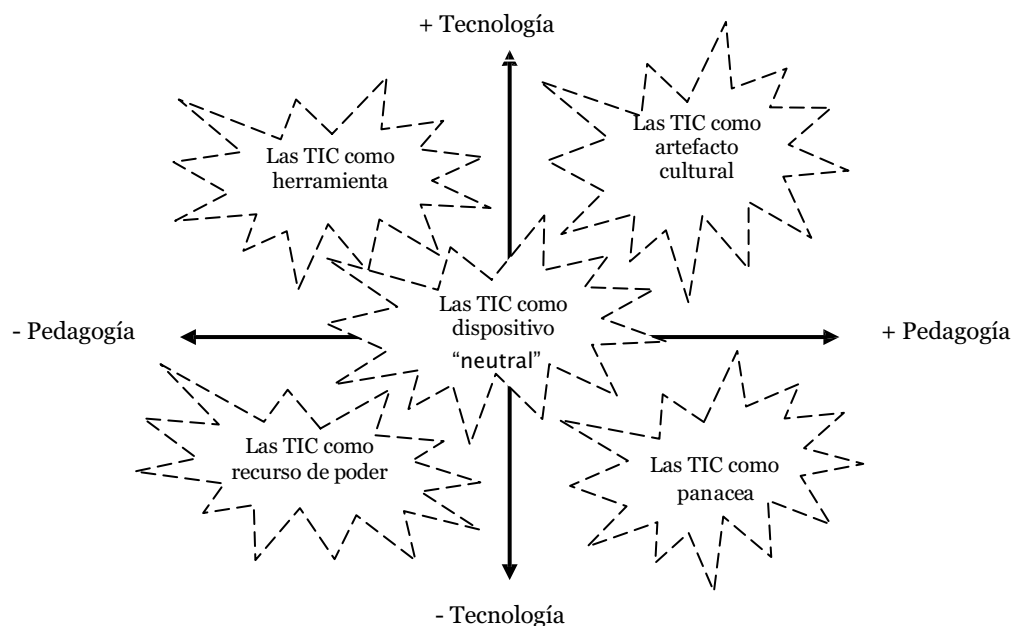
+ Tecnología

Las TIC como herramienta

Las TIC como artefacto cultural

- Pedagogía

Las TIC como dispositivo "neutral"

+ Pedagogía

Las TIC como recurso de poder

Las TIC como panacea

- Tecnología